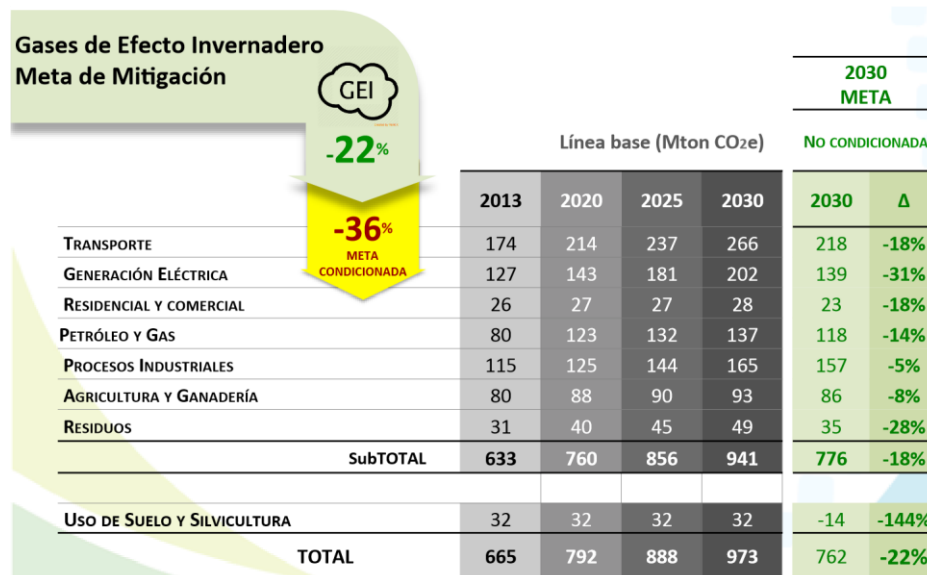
Gases de Efecto Invernadero
Meta de Mitigación

GEI

-22%

-36%
META CONDICIONADA

Línea base (Mton CO2e)

2030
META

No condicionada

| | 2013 | 2020 | 2025 | 2030 | 2030 | Δ |
|---|---|---|---|---|---|---|
| Transporte | 174 | 214 | 237 | 266 | 218 | -18% |
| Generación Eléctrica | 127 | 143 | 181 | 202 | 139 | -31% |
| Residencial y comercial | 26 | 27 | 27 | 28 | 23 | -18% |
| Petróleo y Gas | 80 | 123 | 132 | 137 | 118 | -14% |
| Procesos Industriales | 115 | 125 | 144 | 165 | 157 | -5% |
| Agricultura y Ganadería | 80 | 88 | 90 | 93 | 86 | -8% |
| Residuos | 31 | 40 | 45 | 49 | 35 | -28% |
| SubTOTAL | 633 | 760 | 856 | 941 | 776 | -18% |
| | | | | | | |
| Uso de Suelo y Silvicultura | 32 | 32 | 32 | 32 | -14 | -144% |
| TOTAL | 665 | 792 | 888 | 973 | 762 | -22% |